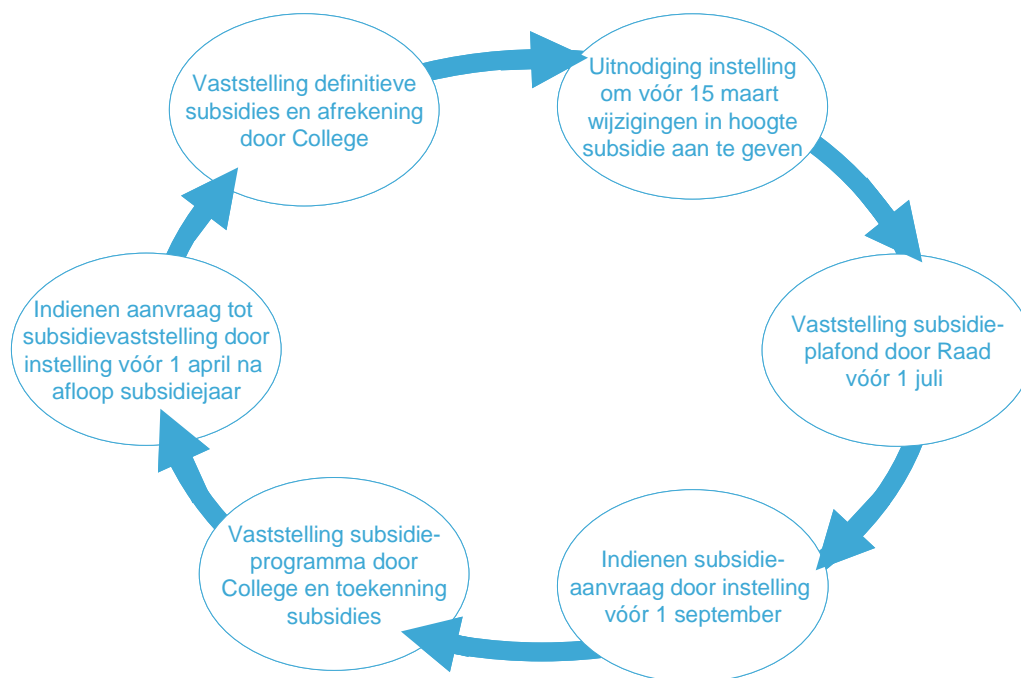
Vaststelling definitieve subsidies en afrekening door College

Uitnodiging instelling om vóór 15 maart wijzigingen in hoogte subsidie aan te geven

Vaststelling subsidieplafond door Raad vóór 1 juli

Indienen subsidieaanvraag door instelling vóór 1 september

Vaststelling subsidieprogramma door College en toekenning subsidies

Indienen aanvraag tot subsidievaststelling door instelling vóór 1 april na afloop subsidiejaar